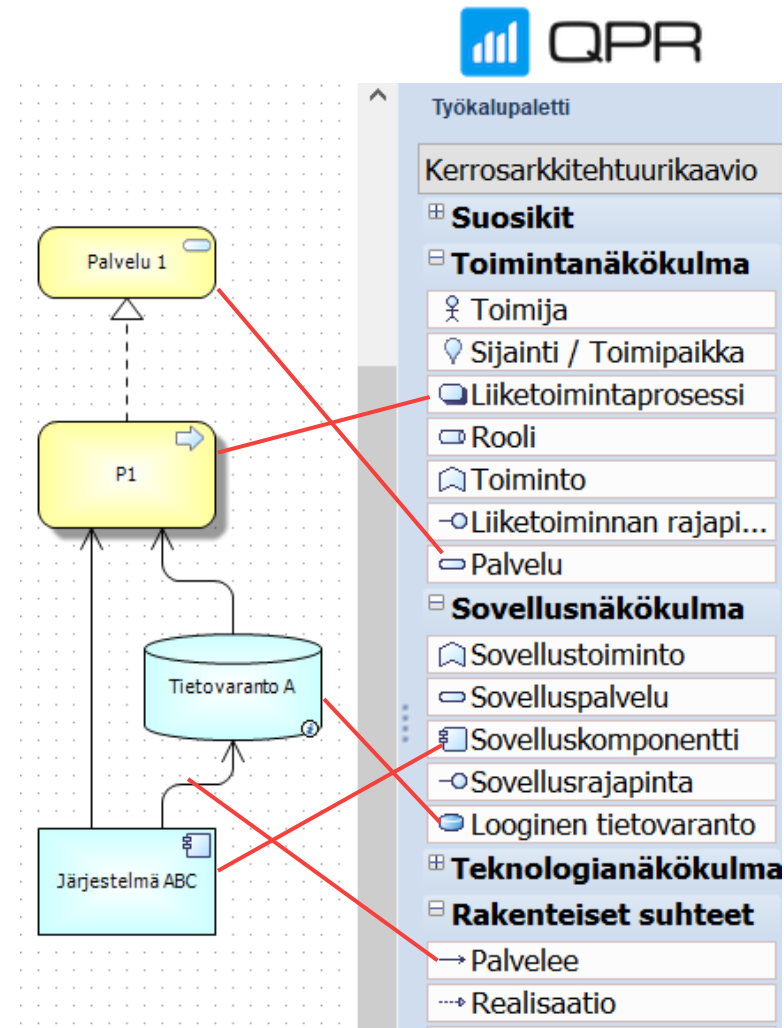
QPR

Palvelu 1

P1

Tietovaranto A

Järjestelmä ABC

Työkalupaletti

Kerrosarkkitehtuurikaavio

Suosikit

Toimintanäkökulma

Toimija

Sijainti / Toimipaikka

Liiketoimintaprosessi

Rooli

Toiminto

Liiketoiminnan rajapi...

Palvelu

Sovellusnäkökulma

Sovellustoiminto

Sovelluspalvelu

Sovelluskomponentti

Sovellusrajapinta

Looginen tietovaranto

Teknologianäkökulma

Rakenteiset suhteet

Palvelee

Realisaatio